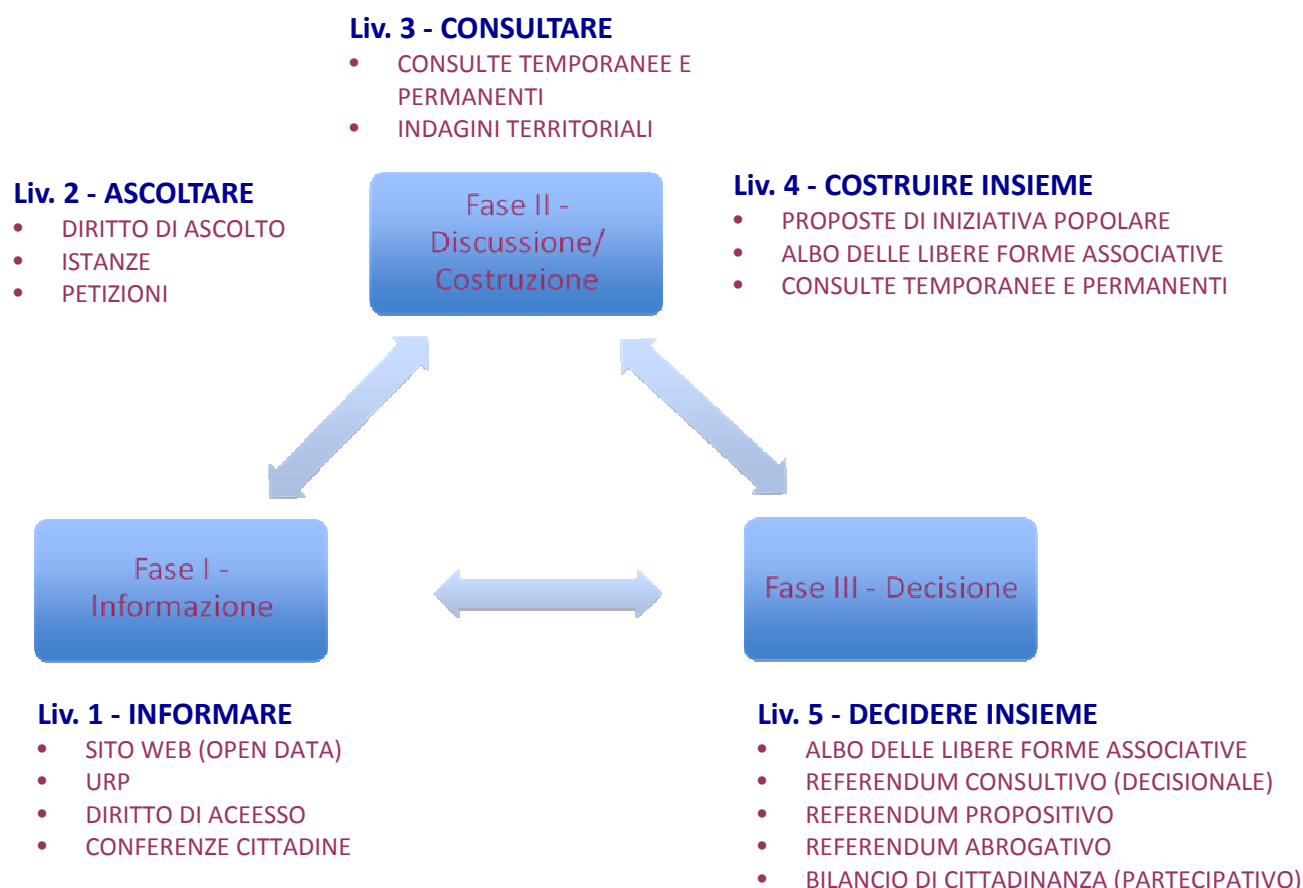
Liv. 3 - CONSULTARE
- CONSULTE TEMPORANEE E PERMANENTI
- INDAGINI TERRITORIALI

Liv. 2 - ASCOLTARE
- DIRITTO DI ASCOLTO
- ISTANZE
- PETIZIONI

Fase II - Discussione/ Costruzione

Liv. 4 - COSTRUIRE INSIEME
- PROPOSTE DI INIZIATIVA POPOLARE
- ALBO DELLE LIBERE FORME ASSOCIATIVE
- CONSULTE TEMPORANEE E PERMANENTI

Fase I - Informazione

Fase III - Decisione

Liv. 1 - INFORMARE
- SITO WEB (OPEN DATA)
- URP
- DIRITTO DI ACEESSO
- CONFERENZE CITTADINE

Liv. 5 - DECIDERE INSIEME
- ALBO DELLE LIBERE FORME ASSOCIATIVE
- REFERENDUM CONSULTIVO (DECISIONALE)
- REFERENDUM PROPOSITIVO
- REFERENDUM ABROGATIVO
- BILANCIO DI CITTADINANZA (PARTECIPATIVO)